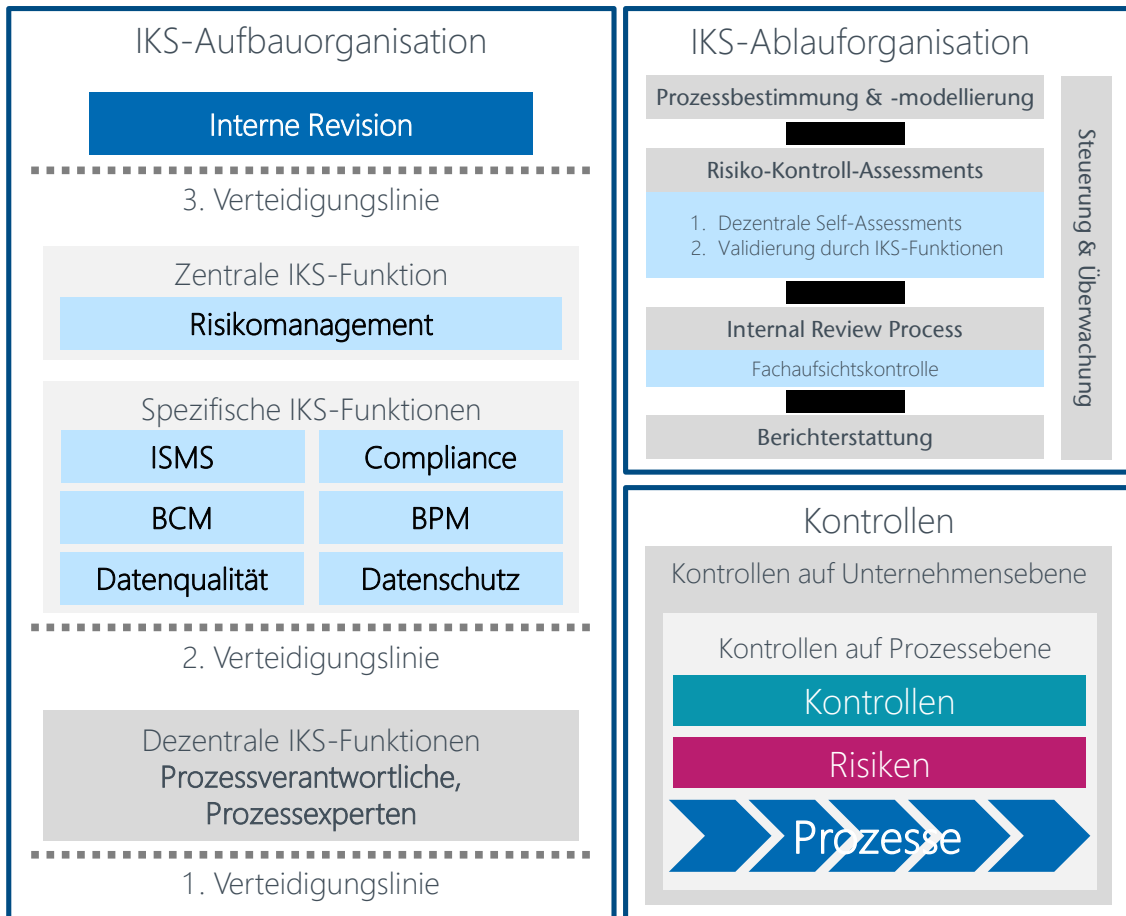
IKS-Aufbauorganisation

Interne Revision

3. Verteidigungslinie

Zentrale IKS-Funktion

Risikomanagement

Spezifische IKS-Funktionen

| ISMS | Compliance |
|---|---|
| BCM | BPM |
| Datenqualität | Datenschutz |

2. Verteidigungslinie

Dezentrale IKS-Funktionen
Prozessverantwortliche, Prozessexperten

1. Verteidigungslinie

IKS-Ablauforganisation

Prozessbestimmung & -modellierung

Risiko-Kontroll-Assessments

1. Dezentrale Self-Assessments
2. Validierung durch IKS-Funktionen

Internal Review Process

Fachaufsichtskontrolle

Berichterstattung

Steuerung & Überwachung

Kontrollen

Kontrollen auf Unternehmensebene

Kontrollen auf Prozessebene

Kontrollen

Risiken

Prozesse